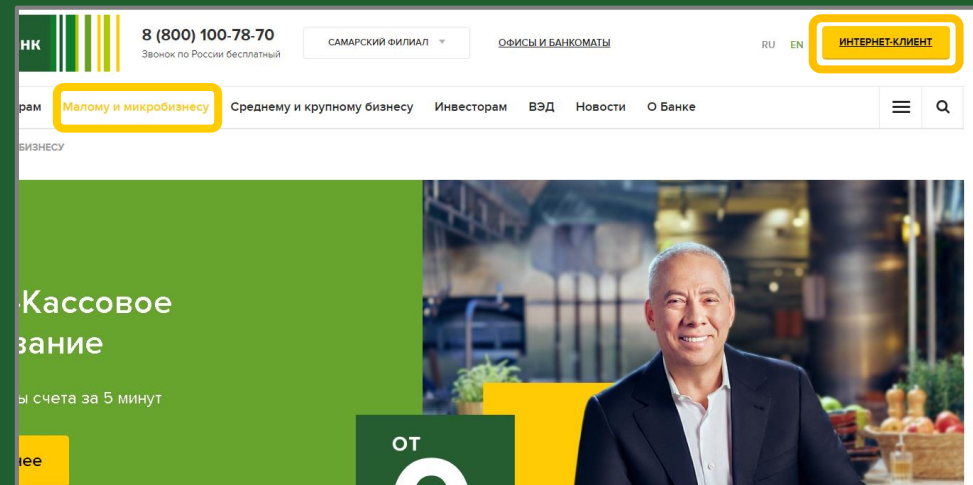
НК

8 (800) 100-78-70
Звонок по России бесплатный

САМАРСКИЙ ФИЛИАЛ

ОФИСЫ И БАНКОМАТЫ

RU EN

ИНТЕРНЕТ-КЛИЕНТ

рам Малому и микробизнесу Среднему и крупному бизнесу Инвесторам ВЭД Новости О Банке

БИЗНЕСУ

-Кассовое
вание

ы счета за 5 минут

нее

от